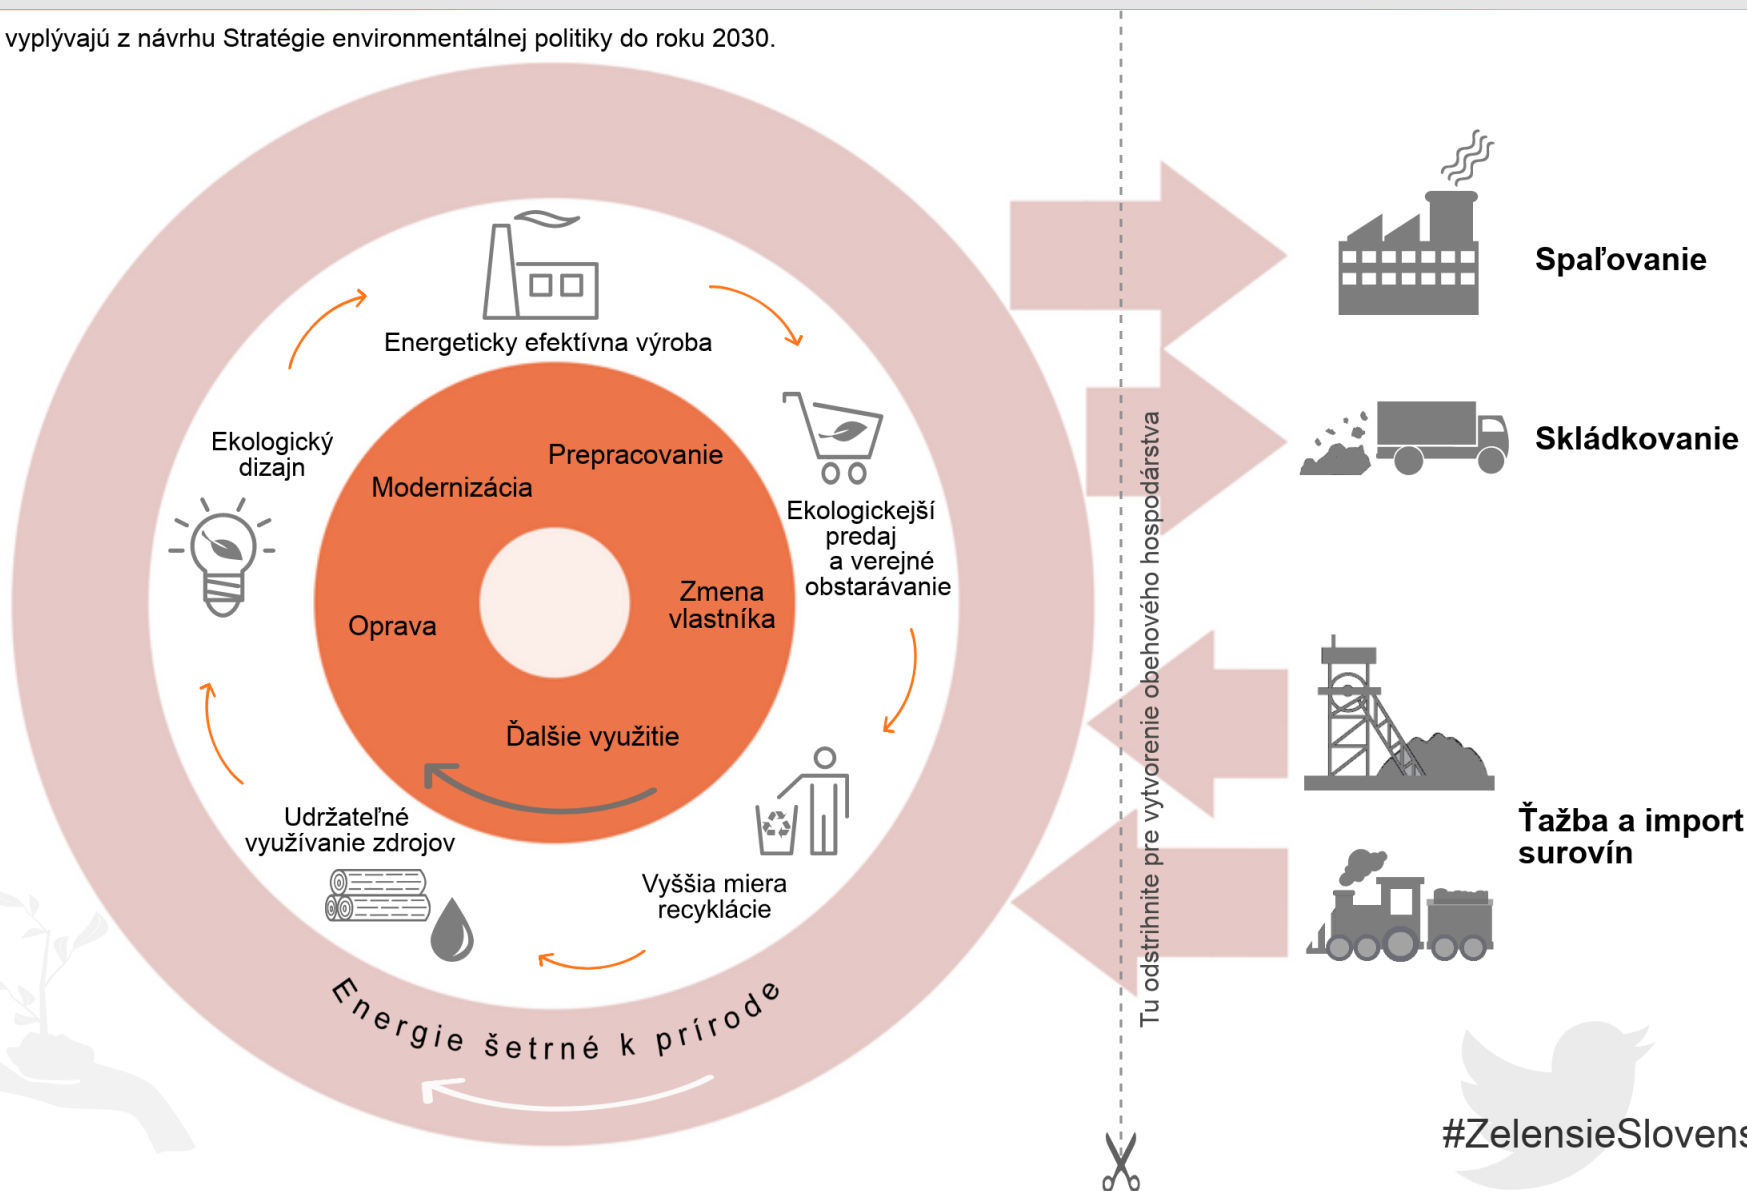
vyplývajú z návrhu Stratégie environmentálnej politiky do roku 2030.

Energeticky efektívna výroba

Ekologickejší predaj a verejné obstarávanie

Vyššia miera recyklácie

Udržateľné využívanie zdrojov

Ekologický dizajn

Prepracovanie

Modernizácia

Zmena vlastníka

Oprava

Ďalšie využitie

Energie šetrné k prírode

Tu odstrihnite pre vytvorenie obehového hospodárstva

Spaľovanie

Skládkovanie

Ťažba a import surovín

#ZelensieSlovens